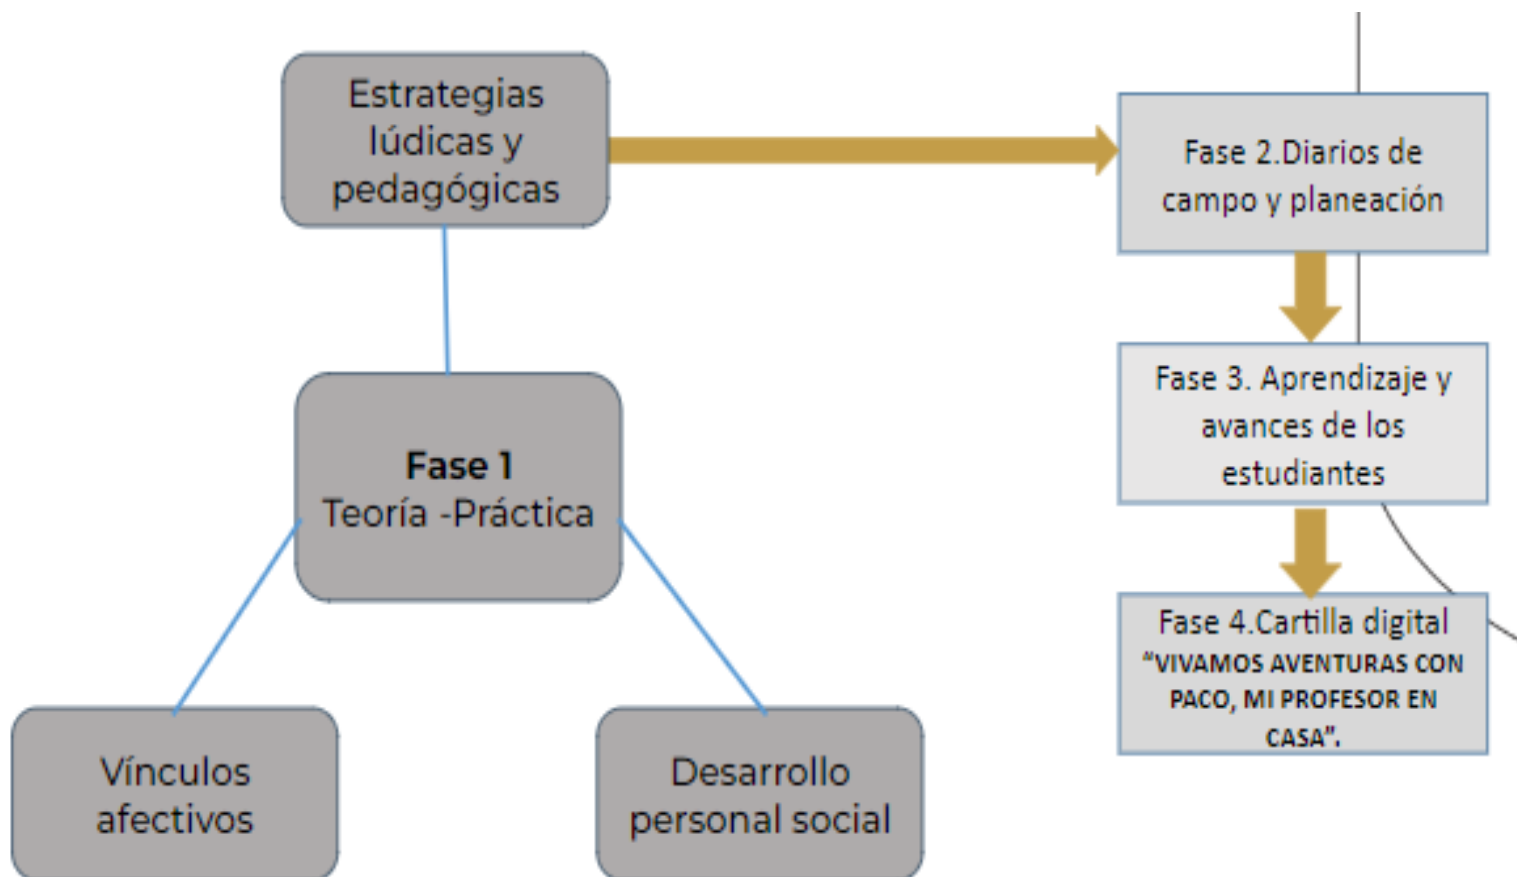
Estrategias lúdicas y pedagógicas

Fase 2.Diarios de campo y planeación

Fase 3. Aprendizaje y avances de los estudiantes

Fase 4.Cartilla digital "VIVAMOS AVENTURAS CON PACO, MI PROFESOR EN CASA".

**Fase 1**
Teoría -Práctica

Vínculos afectivos

Desarrollo personal social